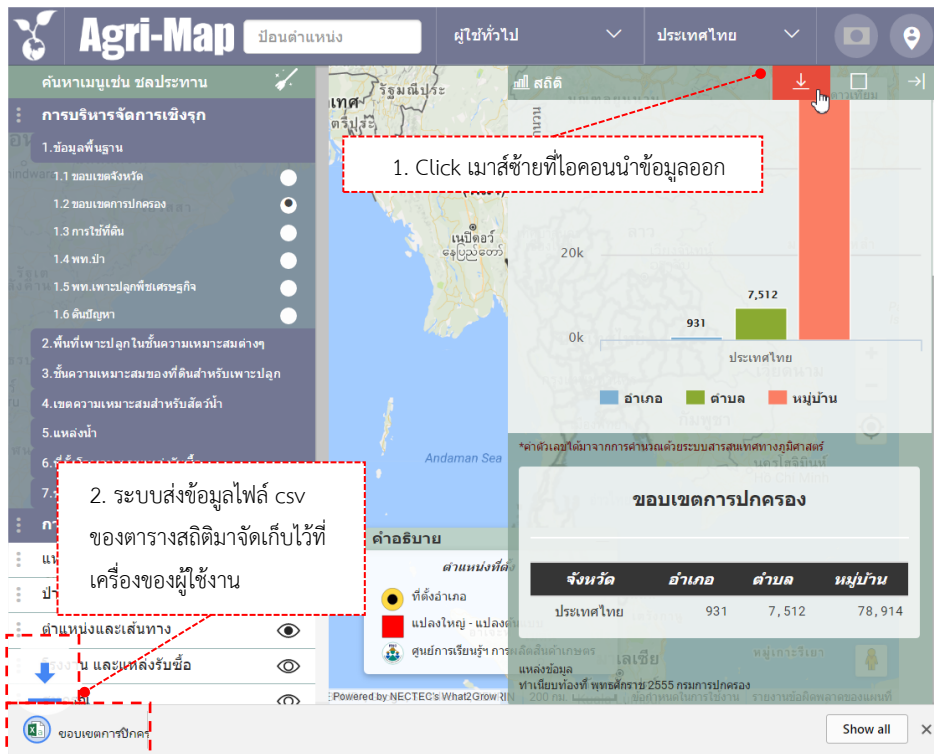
Agri-Map
ป้อนตำแหน่ง
ผู้ใช้ทั่วไป
ประเทศไทย
ค้นหาเมนูเช่น ชลประทาน
การบริหารจัดการเชิงรุก
1.ข้อมูลพื้นฐาน
1.1 ขอบเขตจังหวัด
1.2 ขอบเขตการปกครอง
1.3 การใช้ที่ดิน
1.4 พท.ป่า
1.5 พท.เพาะปลูกพืชเศรษฐกิจ
1.6 ดินปัญหา
2.พื้นที่เพาะปลูกในชั้นความเหมาะสมต่างๆ
3.ชั้นความเหมาะสมของที่ดินสำหรับเพาะปลูก
4.เขตความเหมาะสมสำหรับสัตว์น้ำ
5.แหล่งน้ำ
ตำแหน่งและเส้นทาง
และแหล่งรับซื้อ
สถิติ
1. Click เมาส์ซ้ายที่ไอคอนนำข้อมูลออก
20k
0k
931
7,512
ประเทศไทย
อำเภอ
ตำบล
หมู่บ้าน
*ค่าตัวเลขได้มาจากการคำนวณด้วยระบบสารสนเทศทางภูมิศาสตร์
2. ระบบส่งข้อมูลไฟล์ csv ของตารางสถิติมาจัดเก็บไว้ที่เครื่องของผู้ใช้งาน
ขอบเขตการปกครอง
| จังหวัด | อำเภอ | ตำบล | หมู่บ้าน |
|---|---|---|---|
| ประเทศไทย | 931 | 7,512 | 78,914 |
แหล่งข้อมูล
ทำเนียบท้องที่ พุทธศักราช 2555 กรมการปกครอง
คำอธิบาย
ที่ตั้งอำเภอ
แปลงใหญ่ - แปลงต้น
ศูนย์การเรียนรู้ฯ
Andaman Sea
เนปิดอว์
Powered by NECTEC's What2Grow
ขอบเขตการปกคร
Show all